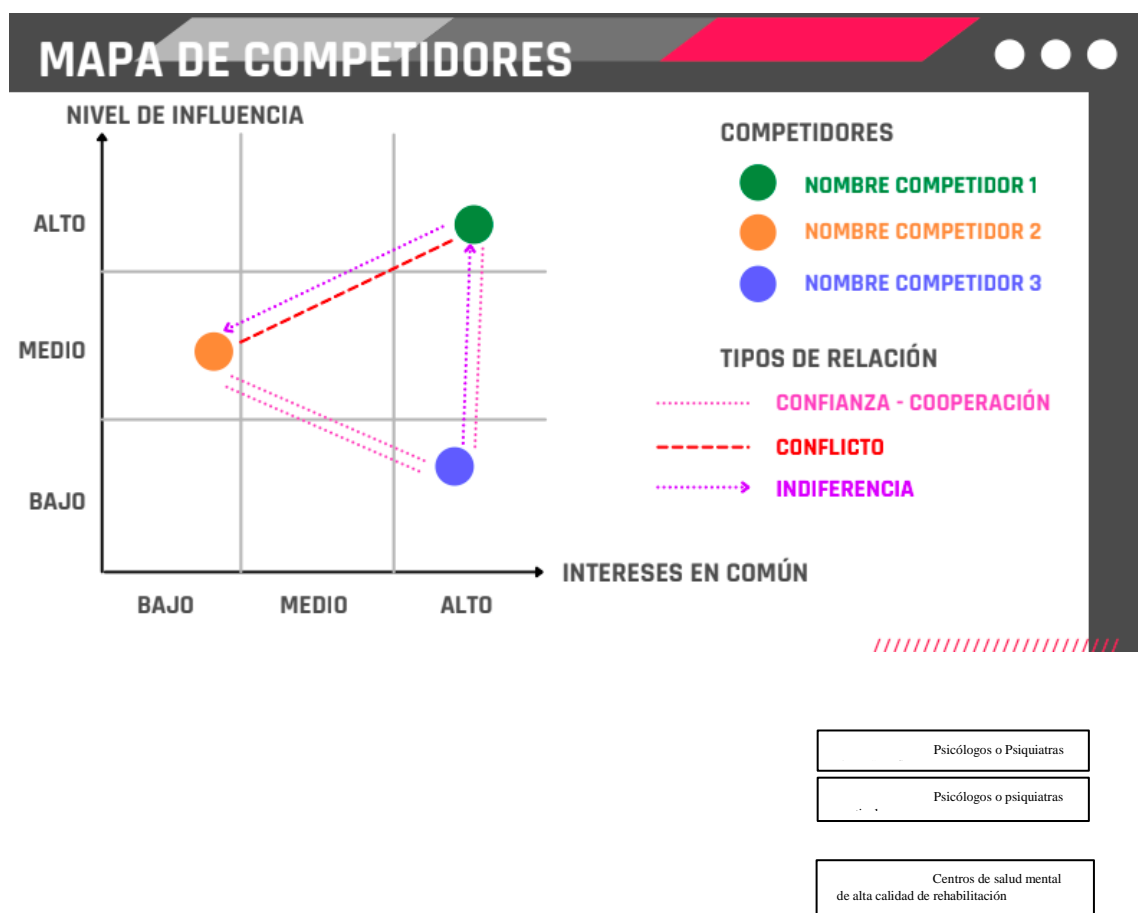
MAPA DE COMPETIDORES

NIVEL DE INFLUENCIA

ALTO

MEDIO

BAJO

BAJO MEDIO ALTO

INTERESES EN COMÚN

COMPETIDORES

NOMBRE COMPETIDOR 1

NOMBRE COMPETIDOR 2

NOMBRE COMPETIDOR 3

TIPOS DE RELACIÓN

CONFIANZA - COOPERACIÓN

CONFLICTO

INDIFERENCIA

Psicólogos o Psiquiatras

Psicólogos o psiquiatras

Centros de salud mental de alta calidad de rehabilitación